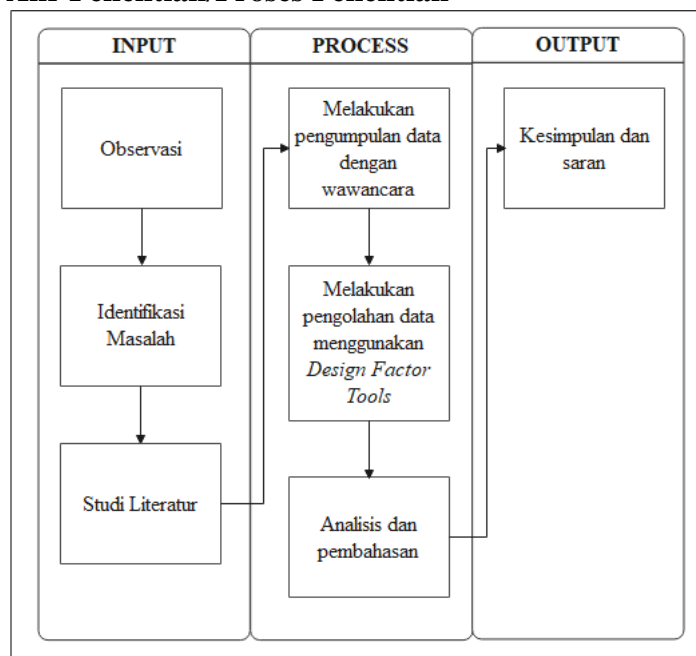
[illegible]

INPUT

Observasi

Identifikasi Masalah

Studi Literatur

PROCESS

Melakukan pengumpulan data dengan wawancara

Melakukan pengolahan data menggunakan *Design Factor Tools*

Analisis dan pembahasan

OUTPUT

Kesimpulan dan saran